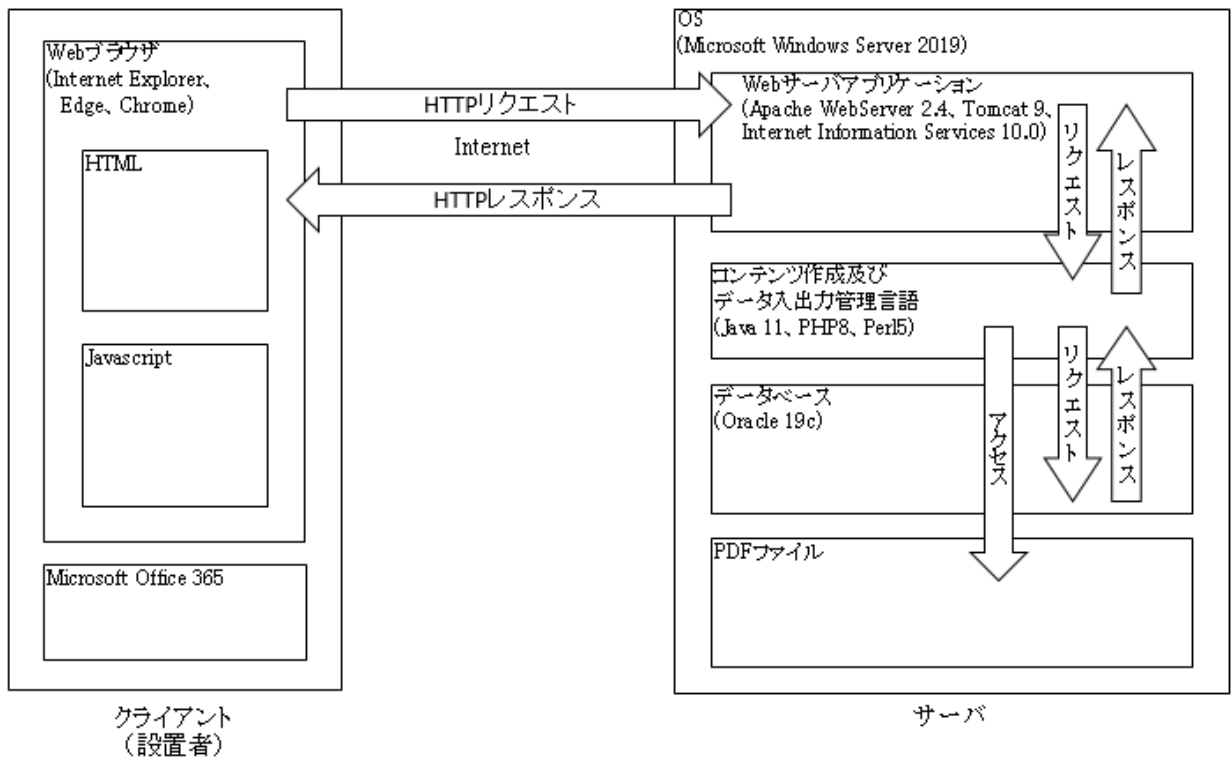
Webブラウザ
(Internet Explorer、Edge、Chrome)

HTML

Javascript

Microsoft Office 365

クライアント
（設置者）

HTTPリクエスト

Internet

HTTPレスポンス

OS
(Microsoft Windows Server 2019)

Webサーバアプリケーション
(Apache WebServer 2.4、Tomcat 9、Internet Information Services 10.0)

リクエスト

レスポンス

コンテンツ作成及びデータ入出力管理言語
(Java 11、PHP8、Perl5)

リクエスト

レスポンス

アクセス

データベース
(Oracle 19c)

PDFファイル

サーバ